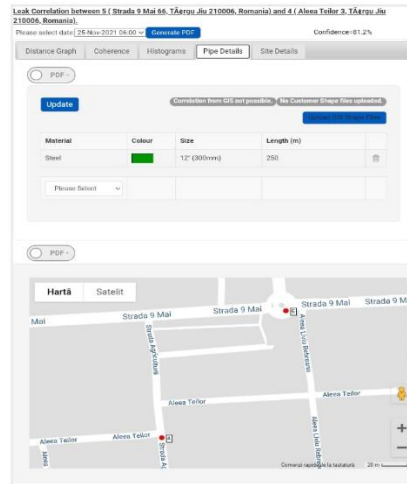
Leak Correlation between 5 ( Strada 9 Mai 66, TÃ¢rgu Jiu 210006, Romania) and 4 ( Aleea Teilor 3, TÃ¢rgu Jiu 210006, Romania).

Please select date 25-Nov-2021 06:00 Generate PDF Confidence=81.2%

Distance Graph | Coherence | Histograms | Pipe Details | Site Details

PDF

Update

Correlation from GIS not possible. No Customer Shape files uploaded.

Upload GIS Shape Files

| Material | Colour | Size | Length (m) |
|---|---|---|---|
| Steel | | 12" (300mm) | 250 |
| Please Select | | | |

PDF

Hartă Satelit

Strada 9 Mai

Strada 9 Mai

Strada 9 Mai

Mai

Strada 9 Mai

Strada Agriculturii

Aleea Liviu Rebreanu

Aleea Teilor

Aleea Teilor

Aleea Teilor

Aleea Teilor

Aleea Liviu Rebreanu

Strada Agr

Comenzi rapide de la tastatură 20 m